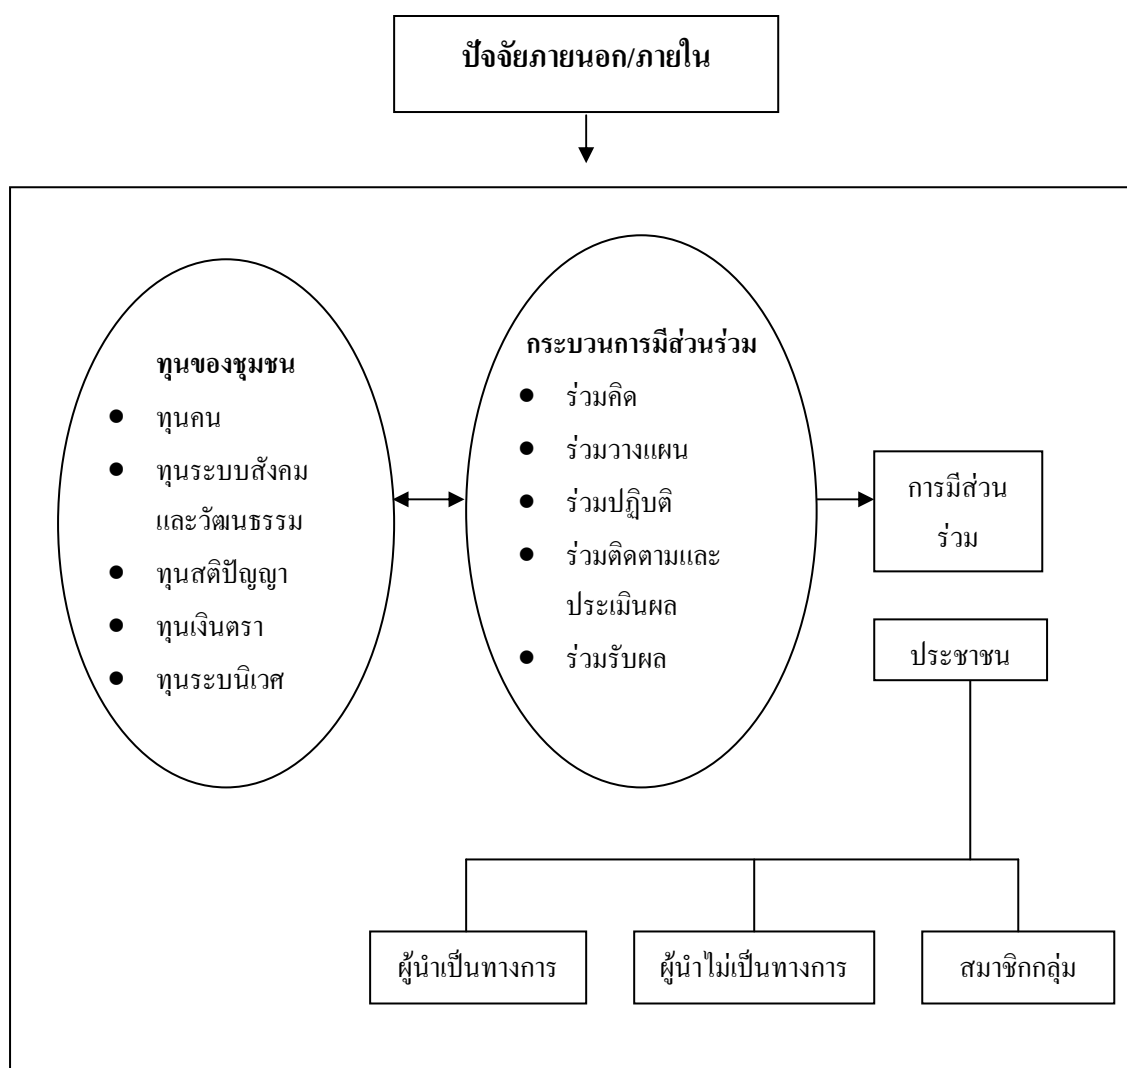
ปัจจัยภายนอก/ภายใน

ทุนของชุมชน
- ทุนคน
- ทุนระบบสังคมและวัฒนธรรม
- ทุนสติปัญญา
- ทุนเงินตรา
- ทุนระบนิเวศ

กระบวนการมีส่วนร่วม
- ร่วมคิด
- ร่วมวางแผน
- ร่วมปฏิบติ
- ร่วมติดตามและประเมินผล
- ร่วมรับผล

การมีส่วนร่วม

ประชาชน

ผู้นำเป็นทางการ

ผู้นำไม่เป็นทางการ

สมาชิกกลุ่ม